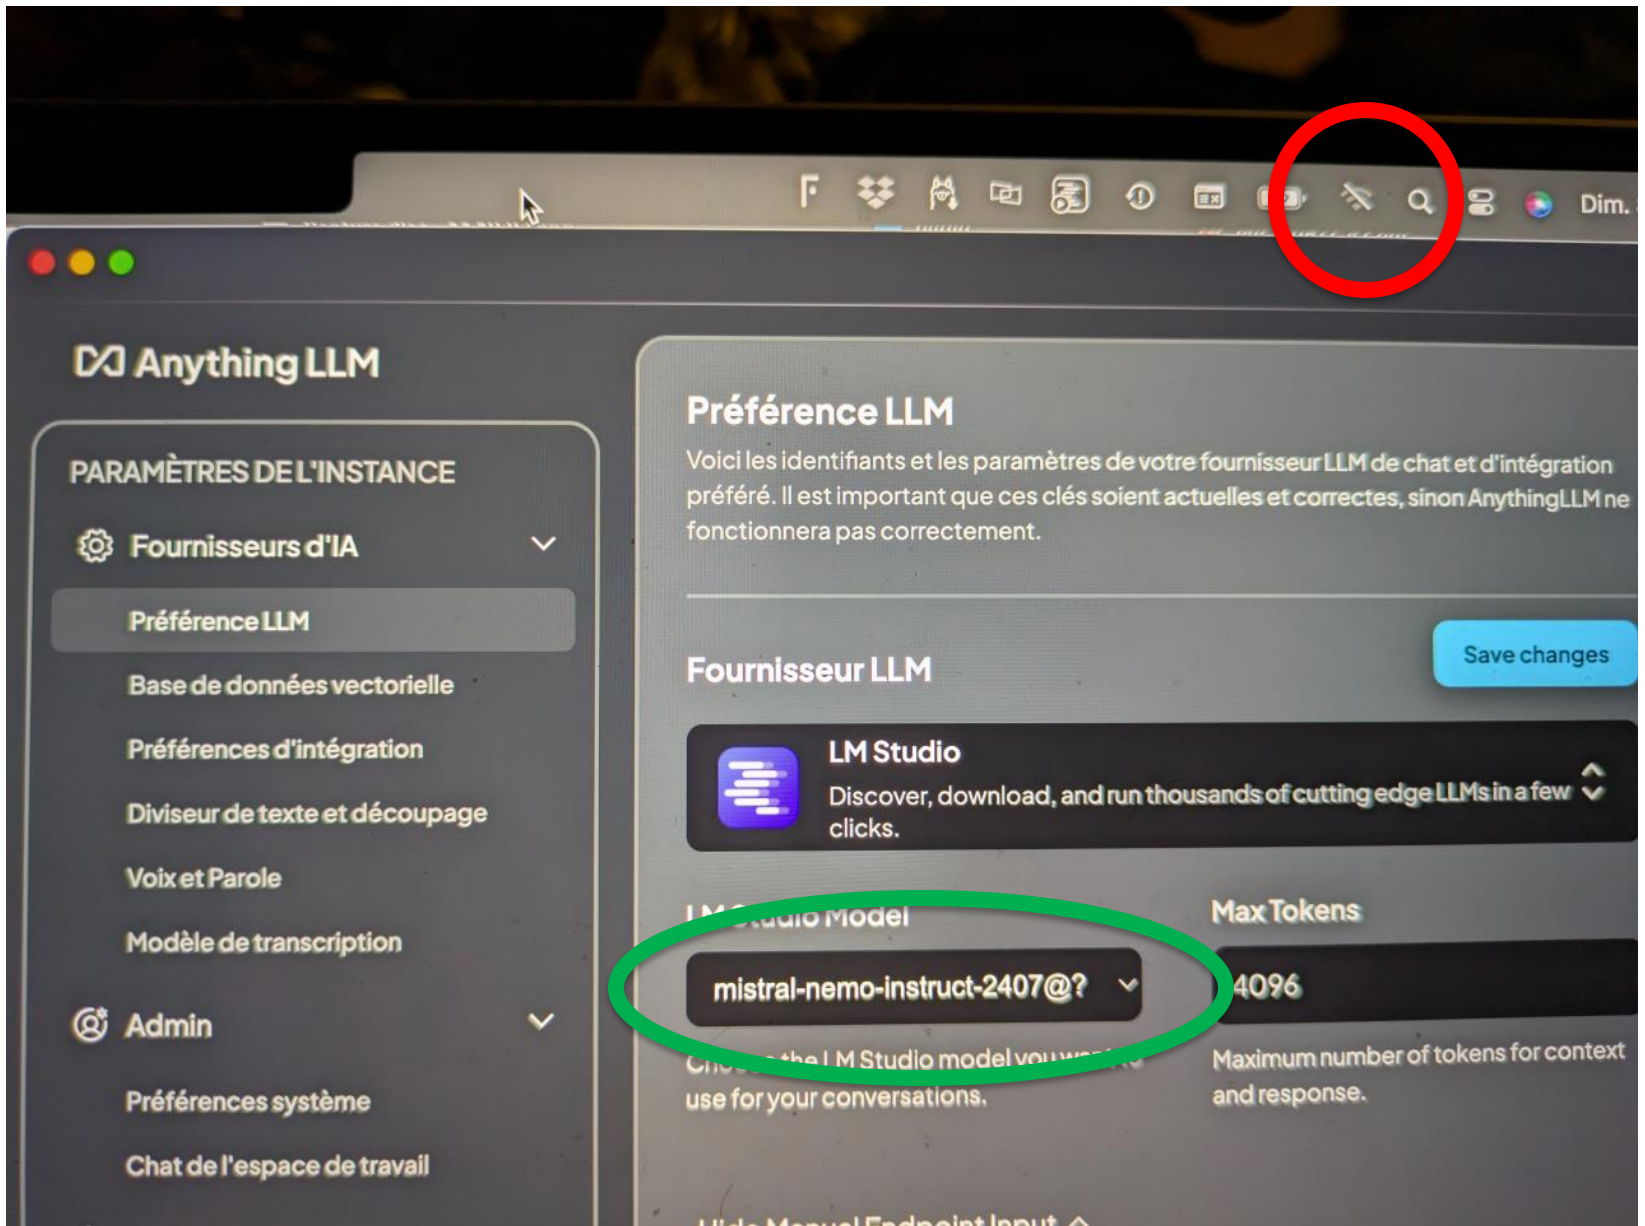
Dim.

Anything LLM

PARAMÈTRES DE L'INSTANCE

Fournisseurs d'IA

Préférence LLM

Base de données vectorielle

Préférences d'intégration

Diviseur de texte et découpage

Voix et Parole

Modèle de transcription

Admin

Préférences système

Chat de l'espace de travail

Préférence LLM

Voici les identifiants et les paramètres de votre fournisseur LLM de chat et d'intégration préféré. Il est important que ces clés soient actuelles et correctes, sinon AnythingLLM ne fonctionnera pas correctement.

Fournisseur LLM

Save changes

LM Studio

Discover, download, and run thousands of cutting edge LLMs in a few clicks.

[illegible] Model

mistral-nemo-instruct-2407@?

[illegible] the LM Studio model you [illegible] use for your conversations.

Max Tokens

4096

Maximum number of tokens for context and response.

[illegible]